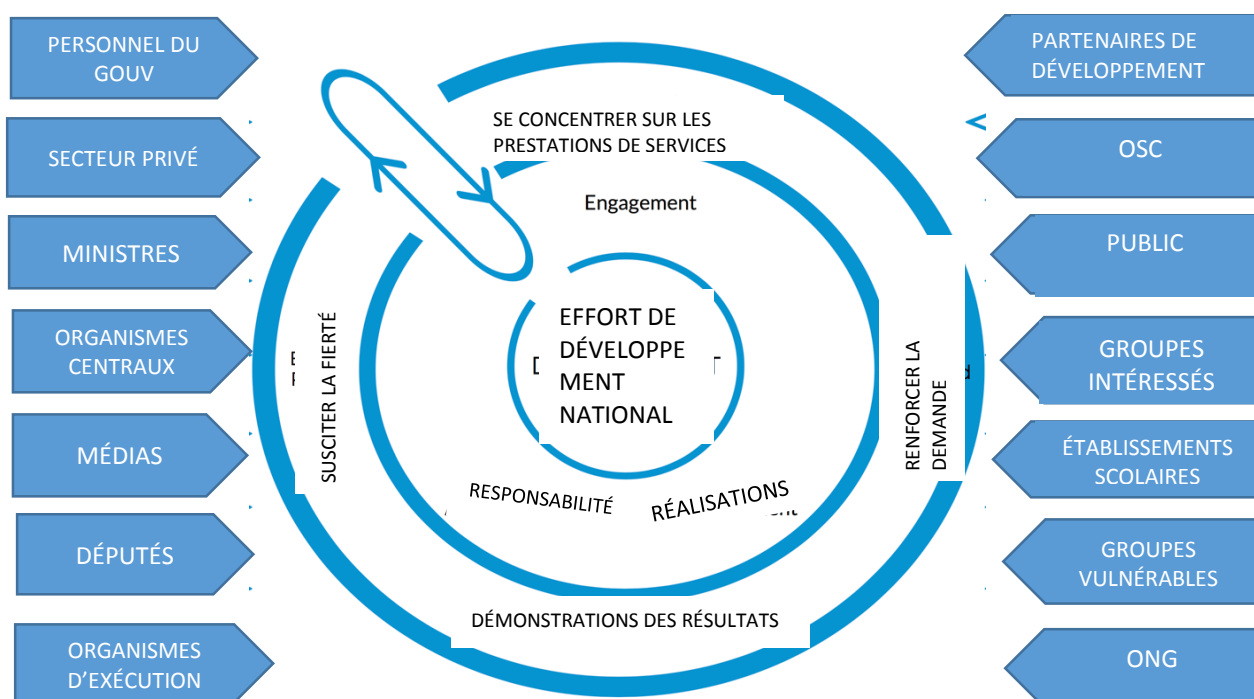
PERSONNEL DU GOUV

SECTEUR PRIVÉ

MINISTRES

ORGANISMES CENTRAUX

MÉDIAS

DÉPUTÉS

ORGANISMES D'EXÉCUTION

PARTENAIRES DE DÉVELOPPEMENT

OSC

PUBLIC

GROUPES INTÉRESSÉS

ÉTABLISSEMENTS SCOLAIRES

GROUPES VULNÉRABLES

ONG

SE CONCENTRER SUR LES PRESTATIONS DE SERVICES

Engagement

SUSCITER LA FIERTÉ

EFFORT DE DÉVELOPPEMENT NATIONAL

RENFORCER LA DEMANDE

RESPONSABILITÉ

RÉALISATIONS

DÉMONSTRATIONS DES RÉSULTATS